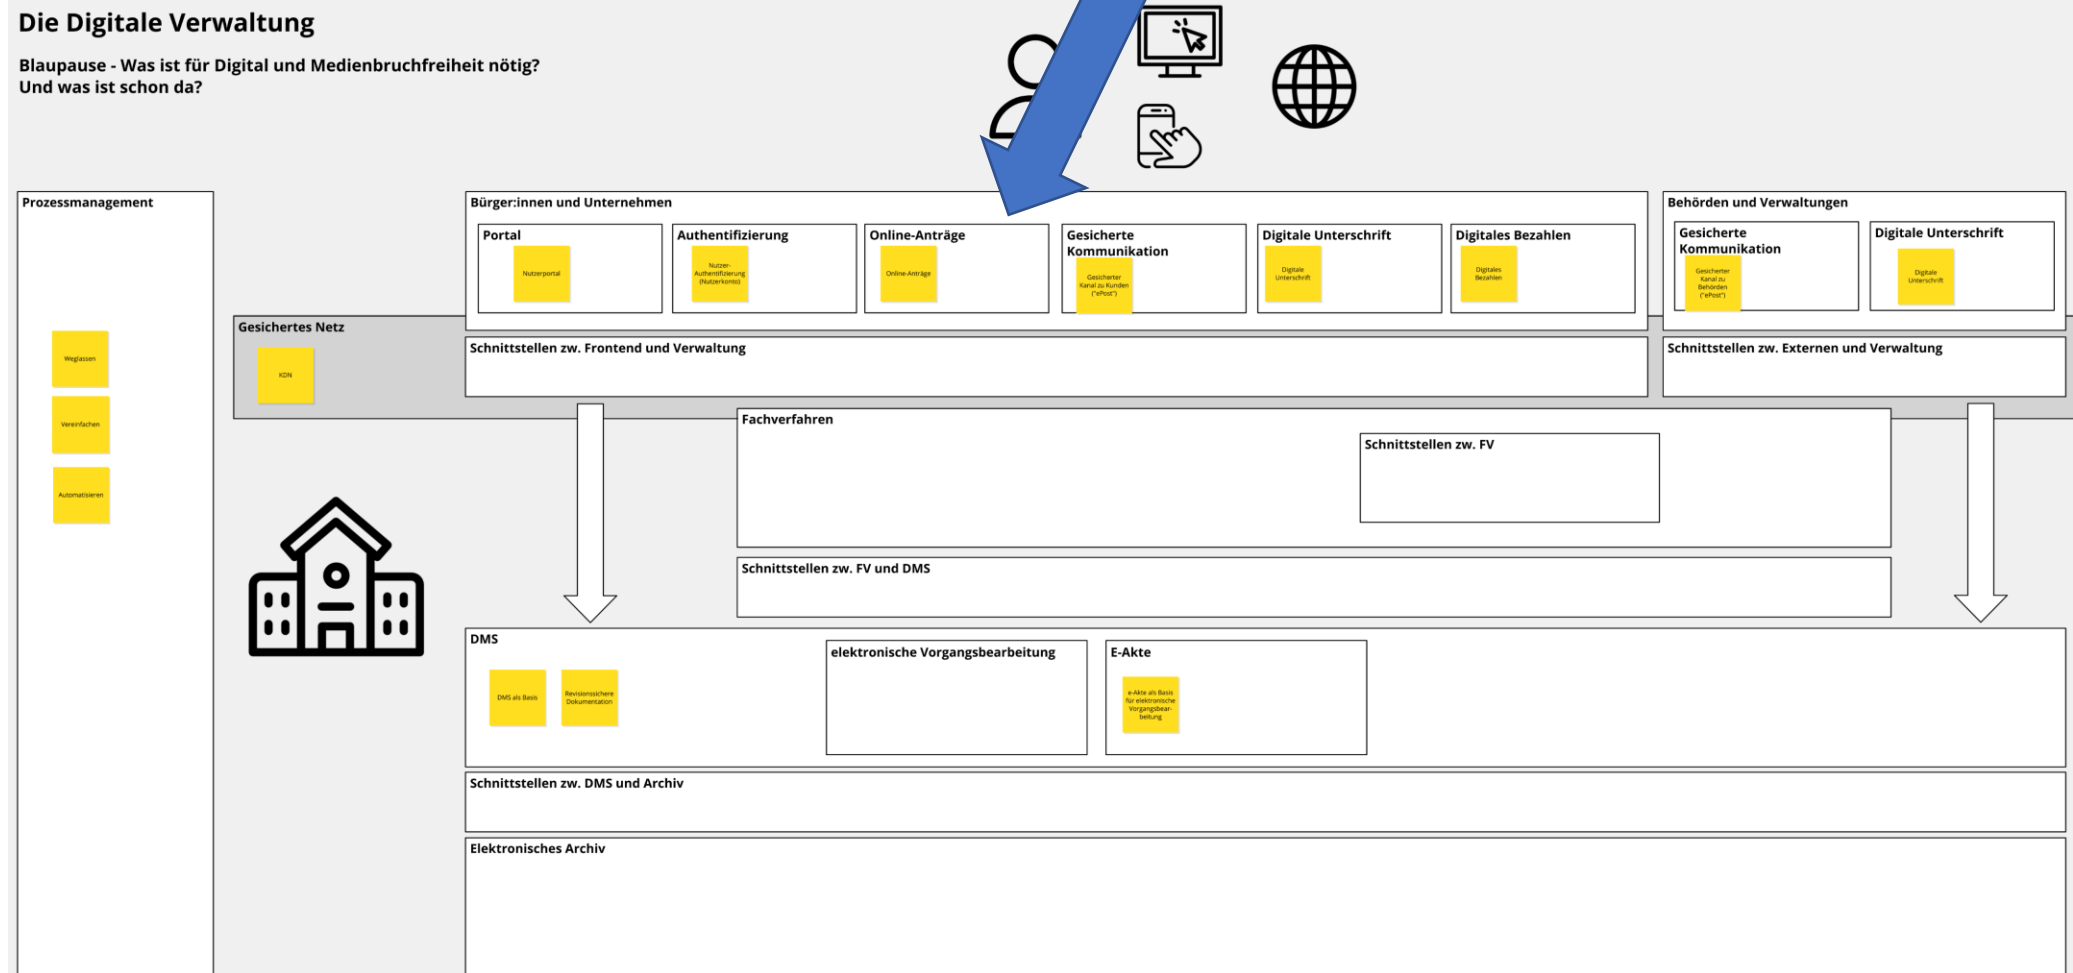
Die Digitale Verwaltung

Blaupause - Was ist für Digital und Medienbruchfreiheit nötig?
Und was ist schon da?

Prozessmanagement

Weglassen

Vereinfachen

Automatisieren

Gesichertes Netz

KDN

Bürger:innen und Unternehmen

Portal

Nutzerportal

Authentifizierung

Nutzer-Authentifizierung (Nutzerkonto)

Online-Anträge

Online-Anträge

Gesicherte Kommunikation

Gesicherter Kanal zu Kunden ("ePost")

Digitale Unterschrift

Digitale Unterschrift

Digitales Bezahlen

Digitales Bezahlen

Behörden und Verwaltungen

Gesicherte Kommunikation

Gesicherter Kanal zu Behörden ("ePost")

Digitale Unterschrift

Digitale Unterschrift

Schnittstellen zw. Frontend und Verwaltung

Schnittstellen zw. Externen und Verwaltung

Fachverfahren

Schnittstellen zw. FV

Schnittstellen zw. FV und DMS

DMS

DMS als Basis

Revisionssichere Dokumentation

elektronische Vorgangsbearbeitung

E-Akte

e-Akte als Basis für elektronische Vorgangsbearbeitung

Schnittstellen zw. DMS und Archiv

Elektronisches Archiv